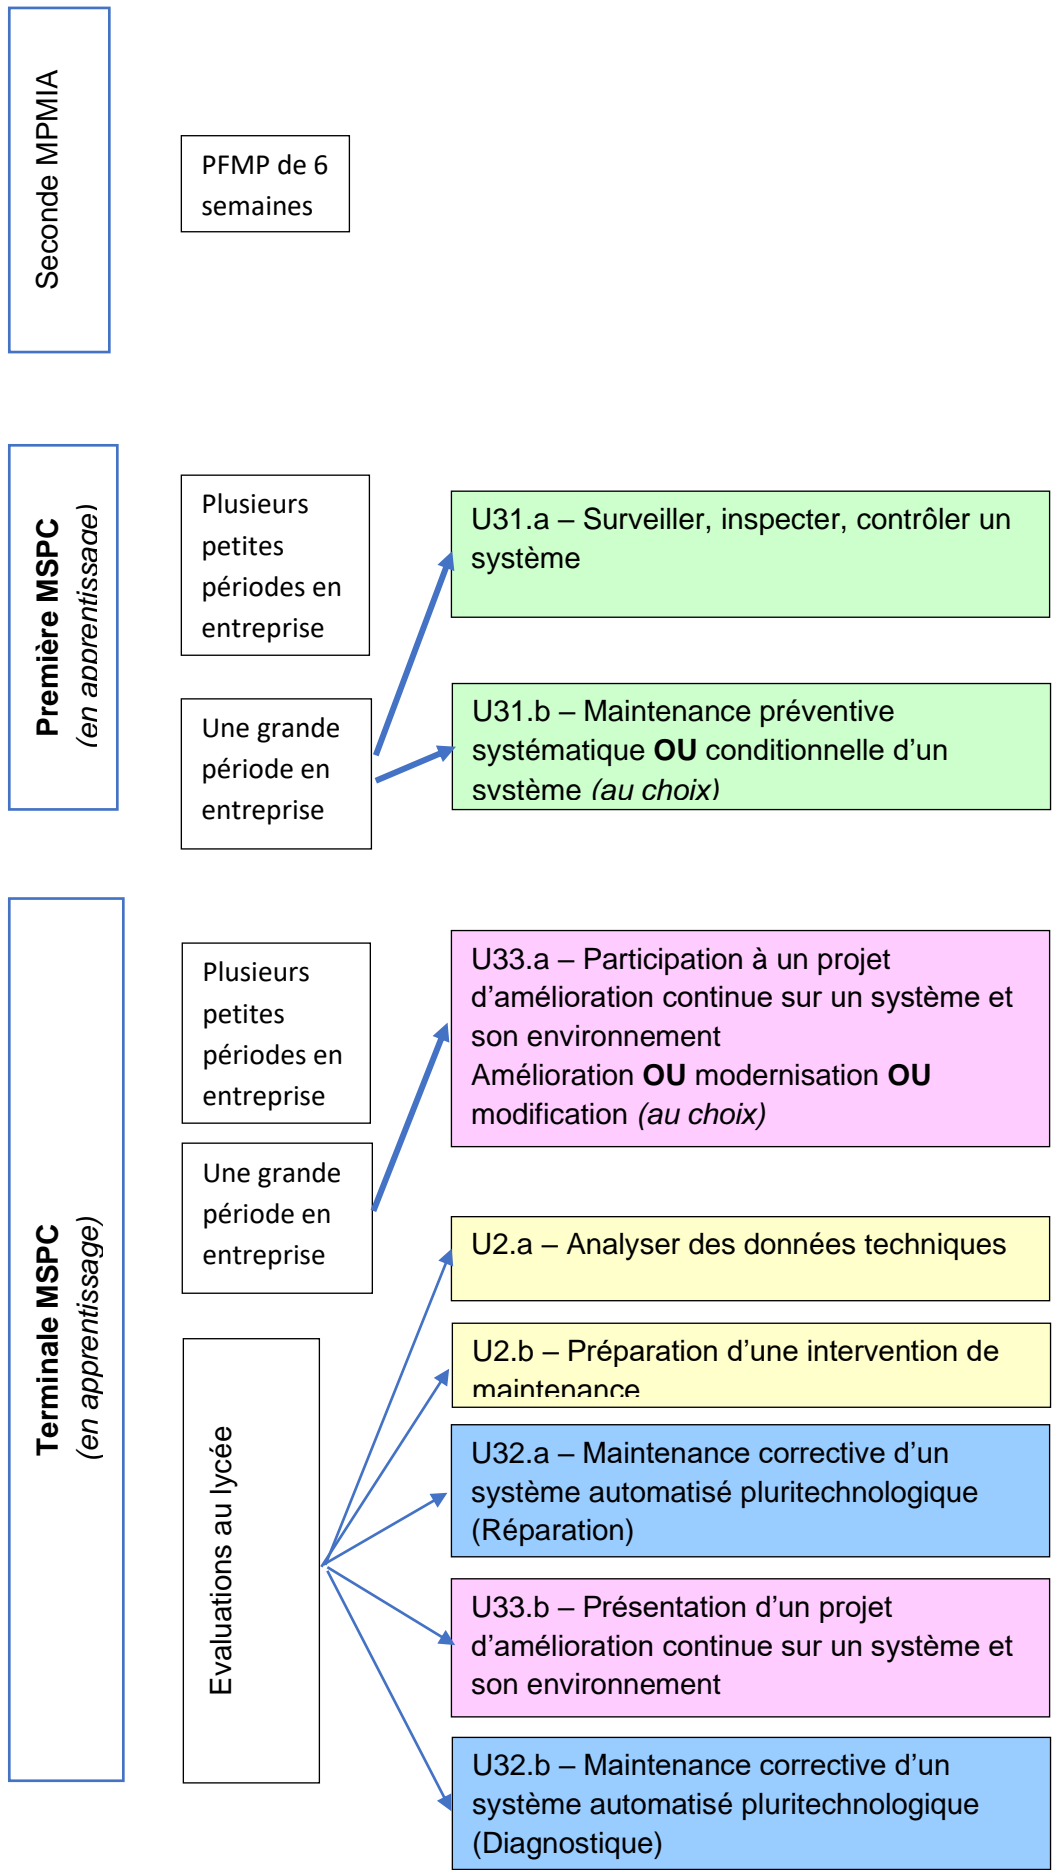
Seconde MPMIA

PFMP de 6 semaines

**Première MSPC**
*(en apprentissage)*

Plusieurs petites périodes en entreprise

Une grande période en entreprise

U31.a – Surveiller, inspecter, contrôler un système

U31.b – Maintenance préventive systématique **OU** conditionnelle d'un système *(au choix)*

**Terminale MSPC**
*(en apprentissage)*

Plusieurs petites périodes en entreprise

Une grande période en entreprise

Evaluations au lycée

U33.a – Participation à un projet d'amélioration continue sur un système et son environnement
Amélioration **OU** modernisation **OU** modification *(au choix)*

U2.a – Analyser des données techniques

U2.b – Préparation d'une intervention de maintenance

U32.a – Maintenance corrective d'un système automatisé pluritechnologique (Réparation)

U33.b – Présentation d'un projet d'amélioration continue sur un système et son environnement

U32.b – Maintenance corrective d'un système automatisé pluritechnologique (Diagnostique)